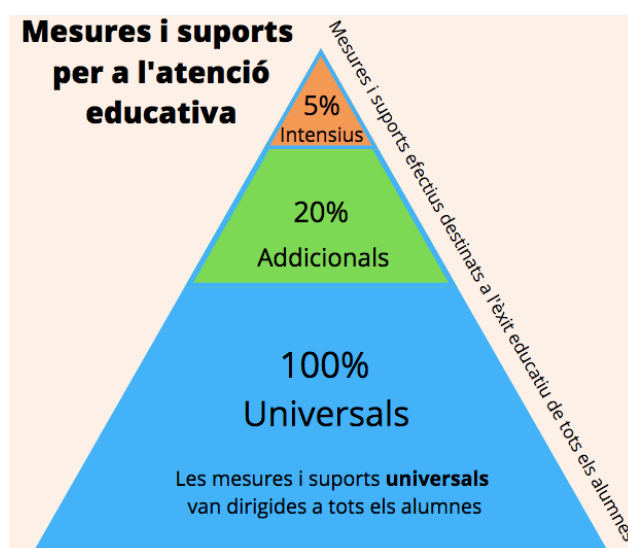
Mesures i suports per a l'atenció educativa

5%
Intensius

20%
Addicionals

100%
Universals

Les mesures i suports **universals** van dirigides a tots els alumnes

Mesures i suports efectius destinats a l'èxit educatiu de tots els alumnes